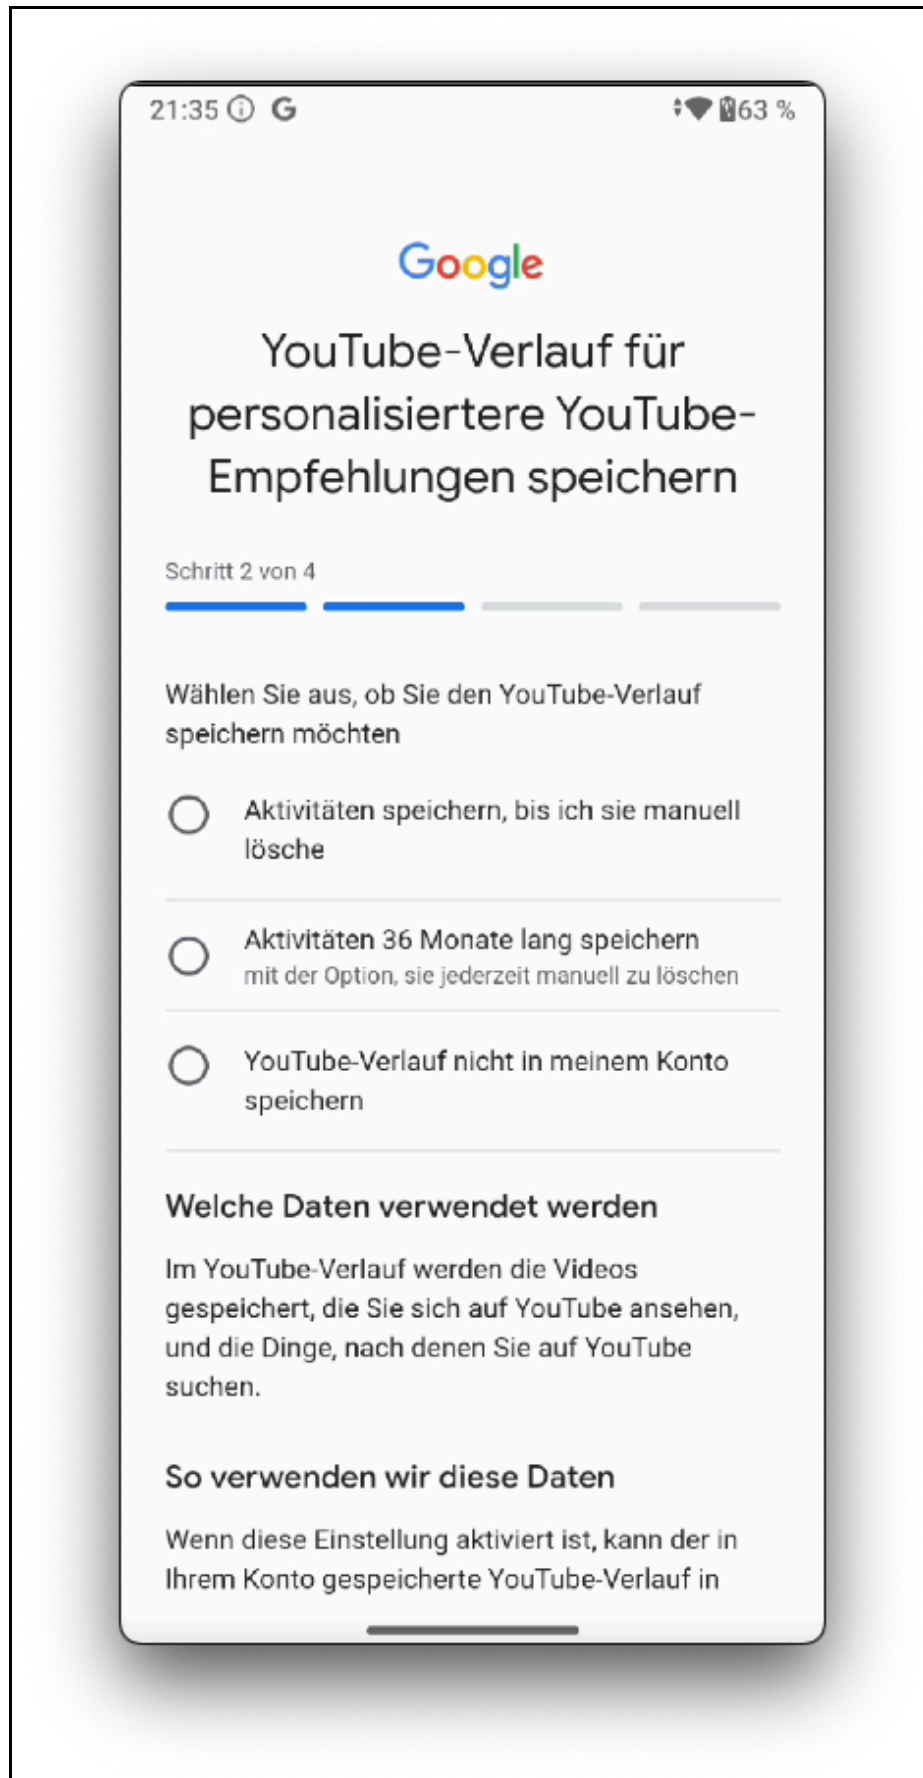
21:35 ⓘ G

63 %

Google

YouTube-Verlauf für personalisiertere YouTube-Empfehlungen speichern

Schritt 2 von 4

Wählen Sie aus, ob Sie den YouTube-Verlauf speichern möchten

Aktivitäten speichern, bis ich sie manuell lösche

Aktivitäten 36 Monate lang speichern
mit der Option, sie jederzeit manuell zu löschen

YouTube-Verlauf nicht in meinem Konto speichern

Welche Daten verwendet werden

Im YouTube-Verlauf werden die Videos gespeichert, die Sie sich auf YouTube ansehen, und die Dinge, nach denen Sie auf YouTube suchen.

So verwenden wir diese Daten

Wenn diese Einstellung aktiviert ist, kann der in Ihrem Konto gespeicherte YouTube-Verlauf in